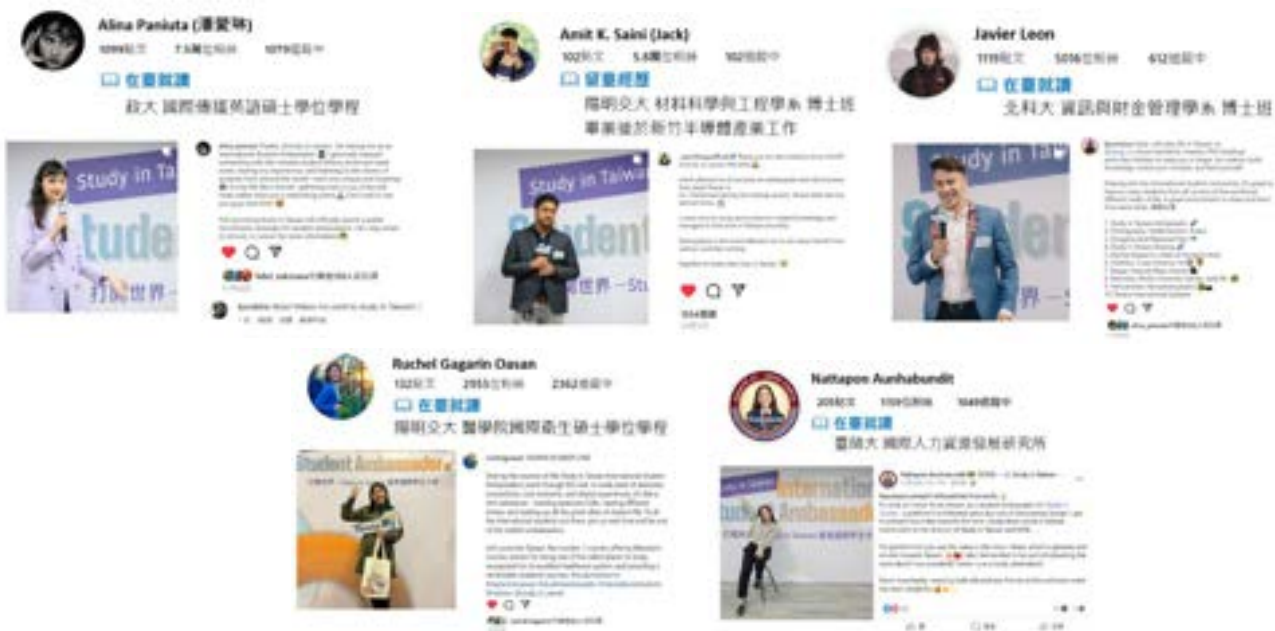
Alina Paniuta (潘愛琳)
1099貼文 7.5萬位粉絲 1079追蹤中
在臺就讀
政大 國際傳播英語碩士學位學程

Study in Taiwan
Student
打開世界

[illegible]

Amit K. Saini (Jack)
102貼文 5.6萬位粉絲 102追蹤中
留臺經歷
陽明交大 材料科學與工程學系 博士班
畢業後於新竹半導體產業工作

Study in Taiwan
Student
打開世界—Stu

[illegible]

Javier Leon
1119貼文 5016位粉絲 612追蹤中
在臺就讀
北科大 資訊與財金管理學系 博士班

Study in Taiwan
Student

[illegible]

Ruchel Gagarin Oasan
132貼文 2955位粉絲 2362追蹤中
在臺就讀
陽明交大 醫學院國際衛生碩士學位學程

Student Ambassador

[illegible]

Nattapon Aunhabundit
205貼文 1159位粉絲 1049追蹤中
在臺就讀
臺師大 國際人力資源發展研究所

International
Student Ambassador

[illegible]